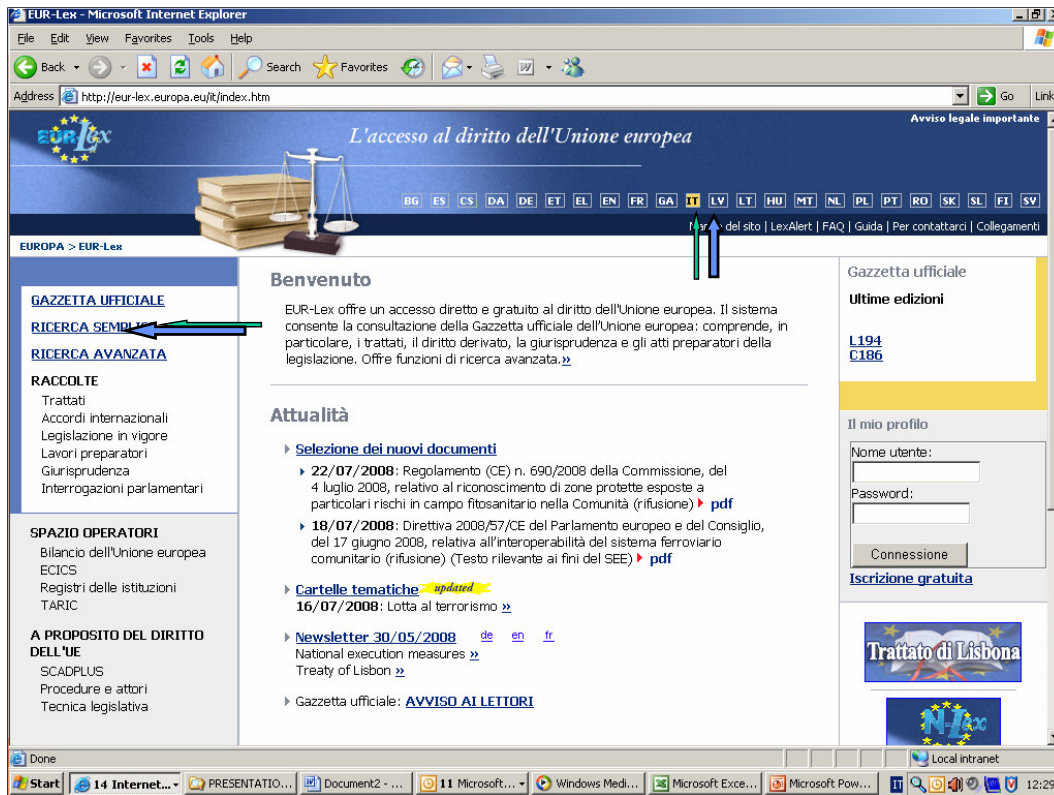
EUR-Lex - Microsoft Internet Explorer

File Edit View Favorites Tools Help

Back Search Favorites

Address http://eur-lex.europa.eu/it/index.htm Go Links

EUR-Lex

L'accesso al diritto dell'Unione europea

Avviso legale importante

BG ES CS DA DE ET EL EN FR GA IT LV LT HU MT NL PL PT RO SK SL FI SV

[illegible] del sito | LexAlert | FAQ | Guida | Per contattarci | Collegamenti

EUROPA > EUR-Lex

GAZZETTA UFFICIALE
RICERCA SEMPL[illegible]
RICERCA AVANZATA
RACCOLTE
Trattati
Accordi internazionali
Legislazione in vigore
Lavori preparatori
Giurisprudenza
Interrogazioni parlamentari

SPAZIO OPERATORI
Bilancio dell'Unione europea
ECICS
Registri delle istituzioni
TARIC

A PROPOSITO DEL DIRITTO DELL'UE
SCADPLUS
Procedure e attori
Tecnica legislativa

Benvenuto

EUR-Lex offre un accesso diretto e gratuito al diritto dell'Unione europea. Il sistema consente la consultazione della Gazzetta ufficiale dell'Unione europea: comprende, in particolare, i trattati, il diritto derivato, la giurisprudenza e gli atti preparatori della legislazione. Offre funzioni di ricerca avanzata.»

Attualità

Selezione dei nuovi documenti

22/07/2008: Regolamento (CE) n. 690/2008 della Commissione, del 4 luglio 2008, relativo al riconoscimento di zone protette esposte a particolari rischi in campo fitosanitario nella Comunità (rifusione) pdf

18/07/2008: Direttiva 2008/57/CE del Parlamento europeo e del Consiglio, del 17 giugno 2008, relativa all'interoperabilità del sistema ferroviario comunitario (rifusione) (Testo rilevante ai fini del SEE) pdf

Cartelle tematiche updated
16/07/2008: Lotta al terrorismo »

Newsletter 30/05/2008 de en fr
National execution measures »
Treaty of Lisbon »

Gazzetta ufficiale: AVVISO AI LETTORI

Gazzetta ufficiale
Ultime edizioni
L194
C186

Il mio profilo
Nome utente:
Password:
Connessione
Iscrizione gratuita

Trattato di Lisbona

N-Lex

Done
Local intranet

Start 14 Internet... PRESENTATIO... Document2 - ... 11 Microsoft... Windows Medi... Microsoft Exce... Microsoft Pow... 12:29